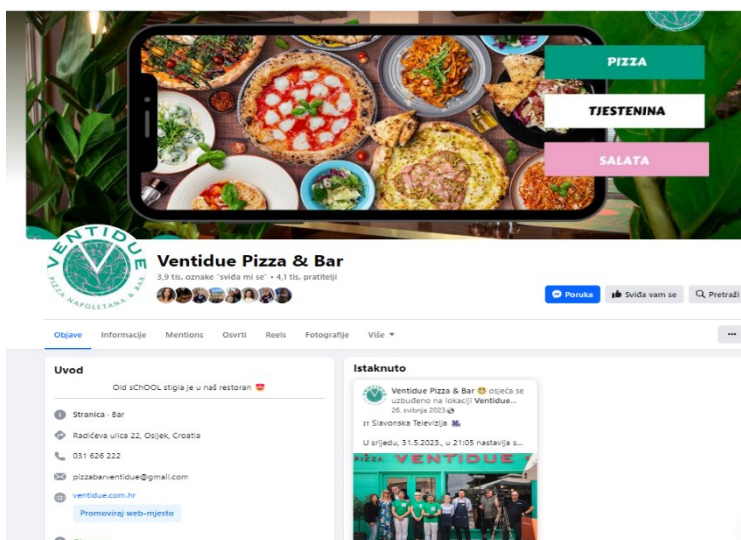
PIZZA

TJESTENINA

SALATA

VENTIDUE PIZZA NAPOLETANA & BAR

Ventidue Pizza & Bar

3,9 tis. oznake "sviđa mi se" • 4,1 tis. pratitelji

Poruka

Sviđa vam se

Pretraži

Objave Informacije Mentions Osvrti Reels Fotografije Više

...

Uvod

Old sCHOOL stigla je u naš restoran 😍

Stranica · Bar

Radićeva ulica 22, Osijek, Croatia

031 626 222

pizzabarventidue@gmail.com

ventidue.com.hr

Promoviraj web-mjesto

Istaknuto

Ventidue Pizza & Bar 😆 osjeća se uzbuđeno na lokaciji Ventidue...

26. svibnja 2023.

Slavonska Televizija

U srijedu, 31.5.2023., u 21:05 nastavlja s...

PIZZA VENTIDUE